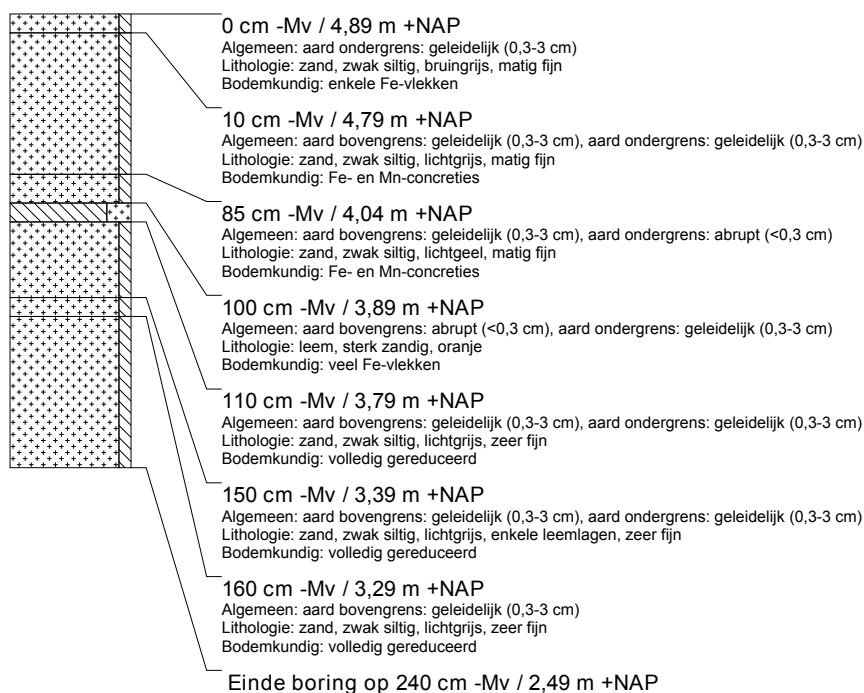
0 cm -Mv / 4,89 m +NAP
Algemeen: aard ondergrens: geleidelijk (0,3-3 cm)
Lithologie: zand, zwak siltig, bruingrijs, matig fijn
Bodemkundig: enkele Fe-vlekken

10 cm -Mv / 4,79 m +NAP
Algemeen: aard bovengrens: geleidelijk (0,3-3 cm), aard ondergrens: geleidelijk (0,3-3 cm)
Lithologie: zand, zwak siltig, lichtgrijs, matig fijn
Bodemkundig: Fe- en Mn-concreties

85 cm -Mv / 4,04 m +NAP
Algemeen: aard bovengrens: geleidelijk (0,3-3 cm), aard ondergrens: abrupt (<0,3 cm)
Lithologie: zand, zwak siltig, lichtgeel, matig fijn
Bodemkundig: Fe- en Mn-concreties

100 cm -Mv / 3,89 m +NAP
Algemeen: aard bovengrens: abrupt (<0,3 cm), aard ondergrens: geleidelijk (0,3-3 cm)
Lithologie: leem, sterk zandig, oranje
Bodemkundig: veel Fe-vlekken

110 cm -Mv / 3,79 m +NAP
Algemeen: aard bovengrens: geleidelijk (0,3-3 cm), aard ondergrens: geleidelijk (0,3-3 cm)
Lithologie: zand, zwak siltig, lichtgrijs, zeer fijn
Bodemkundig: volledig gereduceerd

150 cm -Mv / 3,39 m +NAP
Algemeen: aard bovengrens: geleidelijk (0,3-3 cm), aard ondergrens: geleidelijk (0,3-3 cm)
Lithologie: zand, zwak siltig, lichtgrijs, enkele leemlagen, zeer fijn
Bodemkundig: volledig gereduceerd

160 cm -Mv / 3,29 m +NAP
Algemeen: aard bovengrens: geleidelijk (0,3-3 cm)
Lithologie: zand, zwak siltig, lichtgrijs, zeer fijn
Bodemkundig: volledig gereduceerd

Einde boring op 240 cm -Mv / 2,49 m +NAP